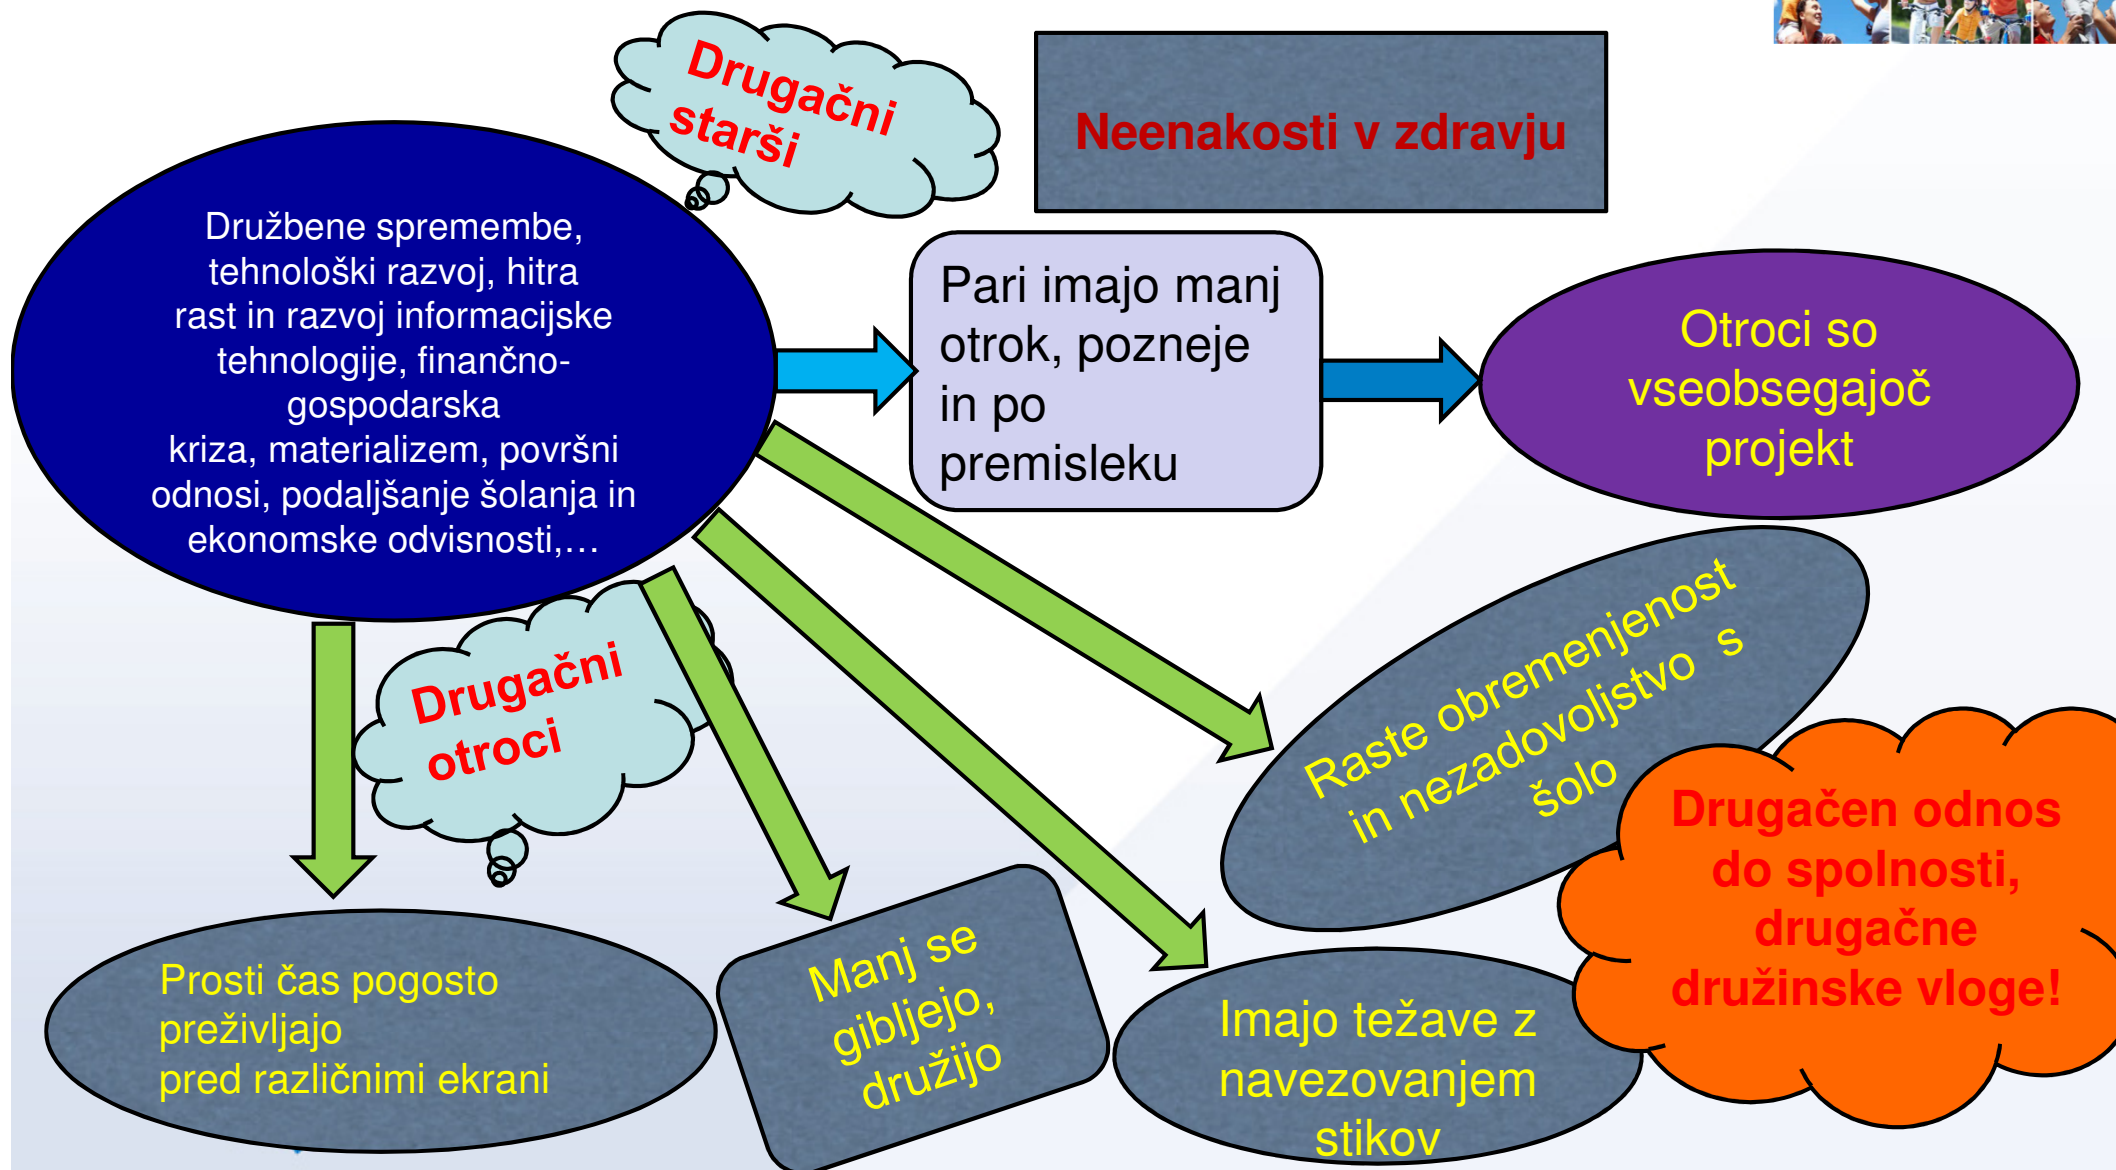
Drugačni starši

Neenakosti v zdravju

Družbene spremembe, tehnološki razvoj, hitra rast in razvoj informacijske tehnologije, finančno-gospodarska kriza, materializem, površni odnosi, podaljšanje šolanja in ekonomske odvisnosti,…

Pari imajo manj otrok, pozneje in po premisleku

Otroci so vseobsegajoč projekt

Drugačni otroci

Raste obremenjenost in nezadovoljstvo s šolo

Drugačen odnos do spolnosti, drugačne družinske vloge!

Prosti čas pogosto preživljajo pred različnimi ekrani

Manj se gibljejo, družijo

Imajo težave z navezovanjem stikov